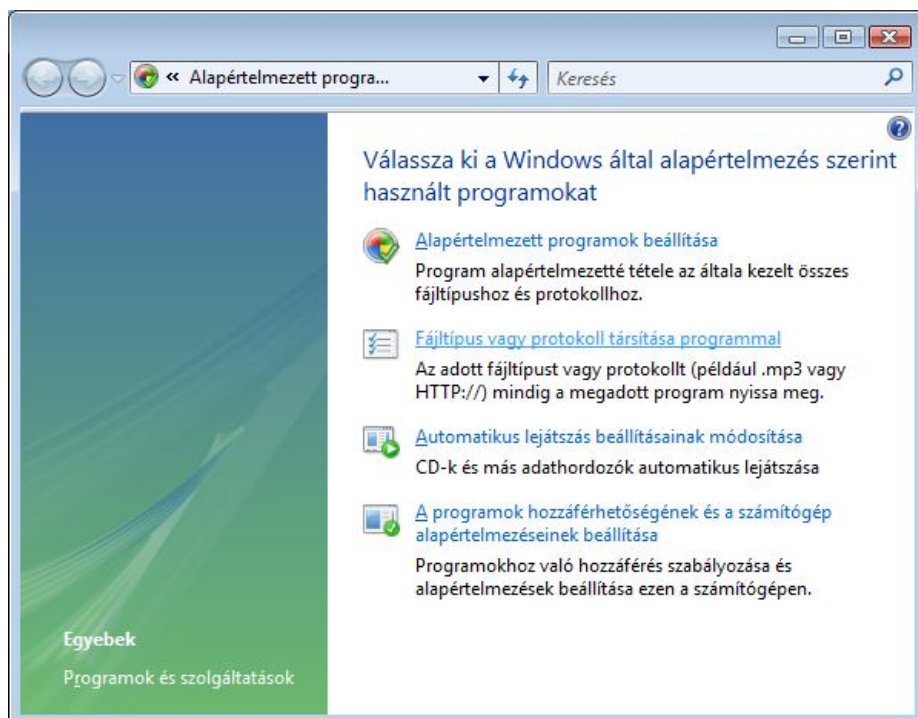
« Alapértelmezett progra...

Keresés

Válassza ki a Windows által alapértelmezés szerint használt programokat

Alapértelmezett programok beállítása

Program alapértelmezetté tétele az általa kezelt összes fájltípushoz és protokollhoz.

Fájltípus vagy protokoll társítása programmal

Az adott fájltípust vagy protokollt (például .mp3 vagy HTTP://) mindig a megadott program nyissa meg.

Automatikus lejátszás beállításainak módosítása

CD-k és más adathordozók automatikus lejátszása

A programok hozzáférhetőségének és a számítógép alapértelmezéseinek beállítása

Programokhoz való hozzáférés szabályozása és alapértelmezések beállítása ezen a számítógépen.

Egyebek

Programok és szolgáltatások